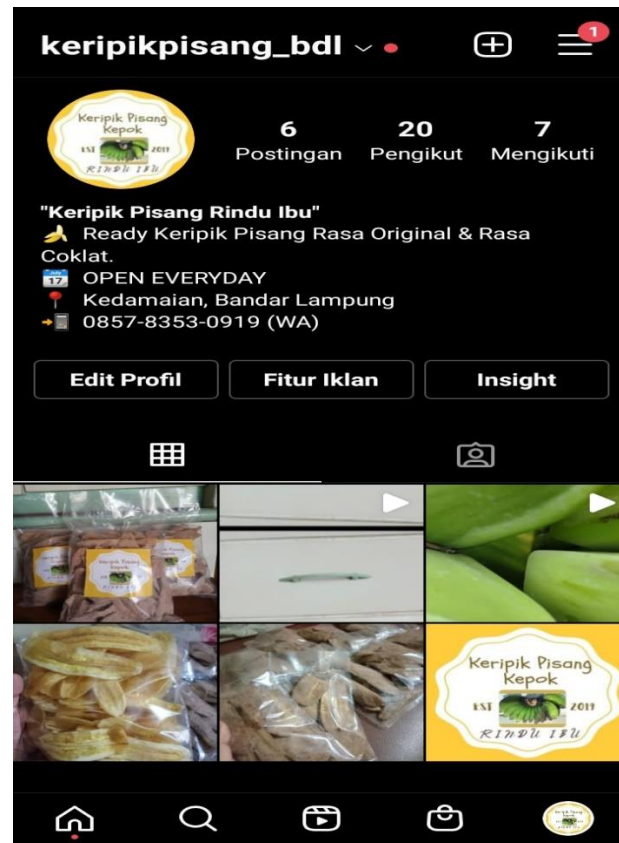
keripikpisang_bdl

1

Keripik Pisang Kepok
EST 2019
RINDU IBU

6
Postingan

20
Pengikut

7
Mengikuti

"Keripik Pisang Rindu Ibu"
🍌 Ready Keripik Pisang Rasa Original & Rasa Coklat.
17 OPEN EVERYDAY
📍 Kedamaian, Bandar Lampung
0857-8353-0919 (WA)

Edit Profil
Fitur Iklan
Insight

Keripik Pisang Kepok

Keripik Pisang Kepok
EST 2019
RINDU IBU